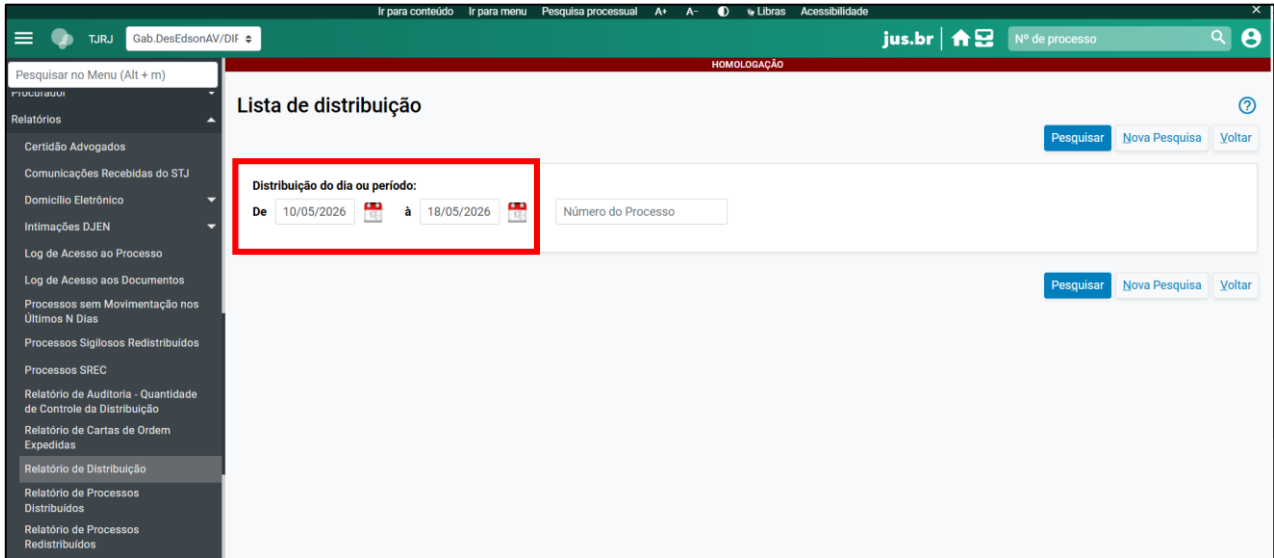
Ir para conteúdo Ir para menu Pesquisa processual A+ A- Libras Acessibilidade

TJRJ Gab.DesEdsonAV/DIF

jus.br

Nº de processo

Pesquisar no Menu (Alt + m)

HOMOLOGAÇÃO

Procurador

Relatórios

Certidão Advogados

Comunicações Recebidas do STJ

Domicílio Eletrônico

Intimações DJEN

Log de Acesso ao Processo

Log de Acesso aos Documentos

Processos sem Movimentação nos Últimos N Dias

Processos Sigilosos Redistribuídos

Processos SREC

Relatório de Auditoria - Quantidade de Controle da Distribuição

Relatório de Cartas de Ordem Expedidas

Relatório de Distribuição

Relatório de Processos Distribuídos

Relatório de Processos Redistribuídos

Lista de distribuição

Pesquisar Nova Pesquisa Voltar

Distribuição do dia ou período:

De 10/05/2026 à 18/05/2026 Número do Processo

Pesquisar Nova Pesquisa Voltar